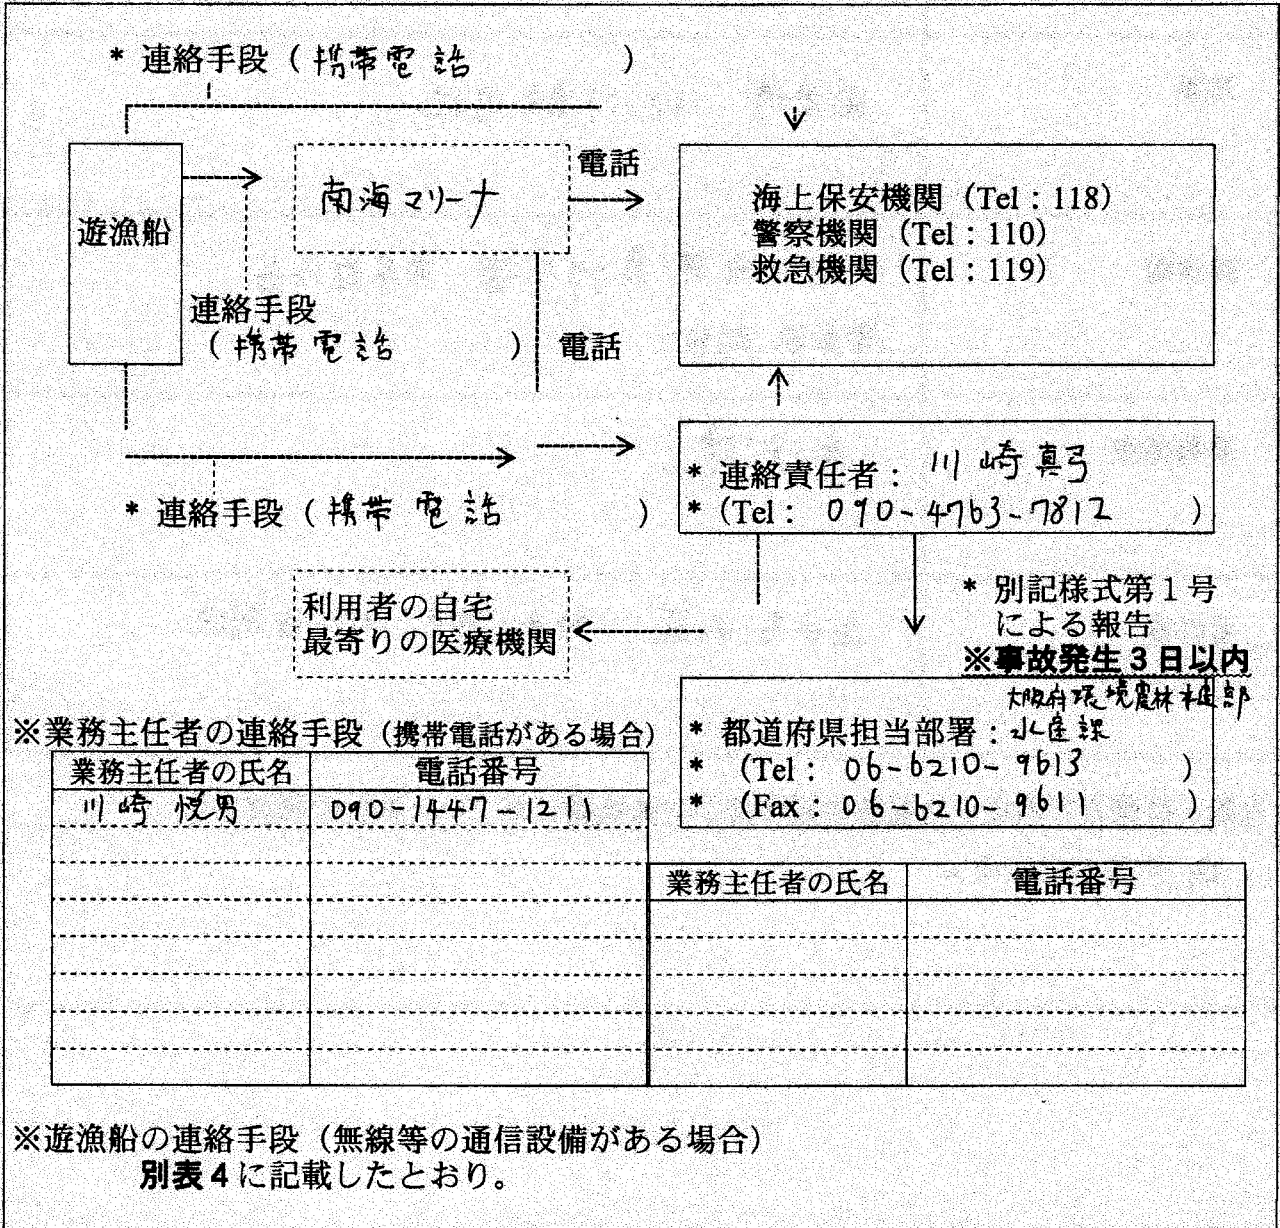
* 連絡手段（携帯電話　　　）

遊漁船

南海マリーナ

電話

海上保安機関（Tel：118）
警察機関（Tel：110）
救急機関（Tel：119）

連絡手段
（携帯電話　　　）

電話

* 連絡責任者：川崎真弓
*（Tel：090-4763-7812　　）

* 連絡手段（携帯電話　　　）

利用者の自宅
最寄りの医療機関

* 別記様式第１号による報告
※事故発生３日以内

大阪府環境農林水産部
* 都道府県担当部署：水産課
*（Tel：06-6210-9613　　）
*（Fax：06-6210-9611　　）

※業務主任者の連絡手段（携帯電話がある場合）

| 業務主任者の氏名 | 電話番号 |
|---|---|
| 川崎悦男 | 090-1447-1211 |
| | |
| | |
| | |
| | |
| | |
| | |

| 業務主任者の氏名 | 電話番号 |
|---|---|
| | |
| | |
| | |
| | |
| | |

※遊漁船の連絡手段（無線等の通信設備がある場合）
別表４に記載したとおり。